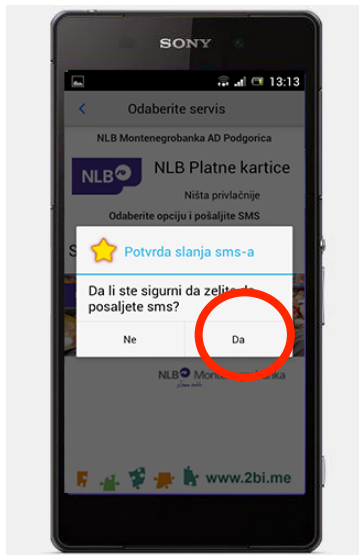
SONY

13:13

Odaberite servis

NLB Montenegrobanka AD Podgorica

NLB

NLB Platne kartice

Ništa privlačnije

Odaberite opciju i pošaljite SMS

Potvrda slanja sms-a

Da li ste sigurni da zelite da posaljete sms?

Ne

Da

NLB Montenegrobanka

www.2bi.me